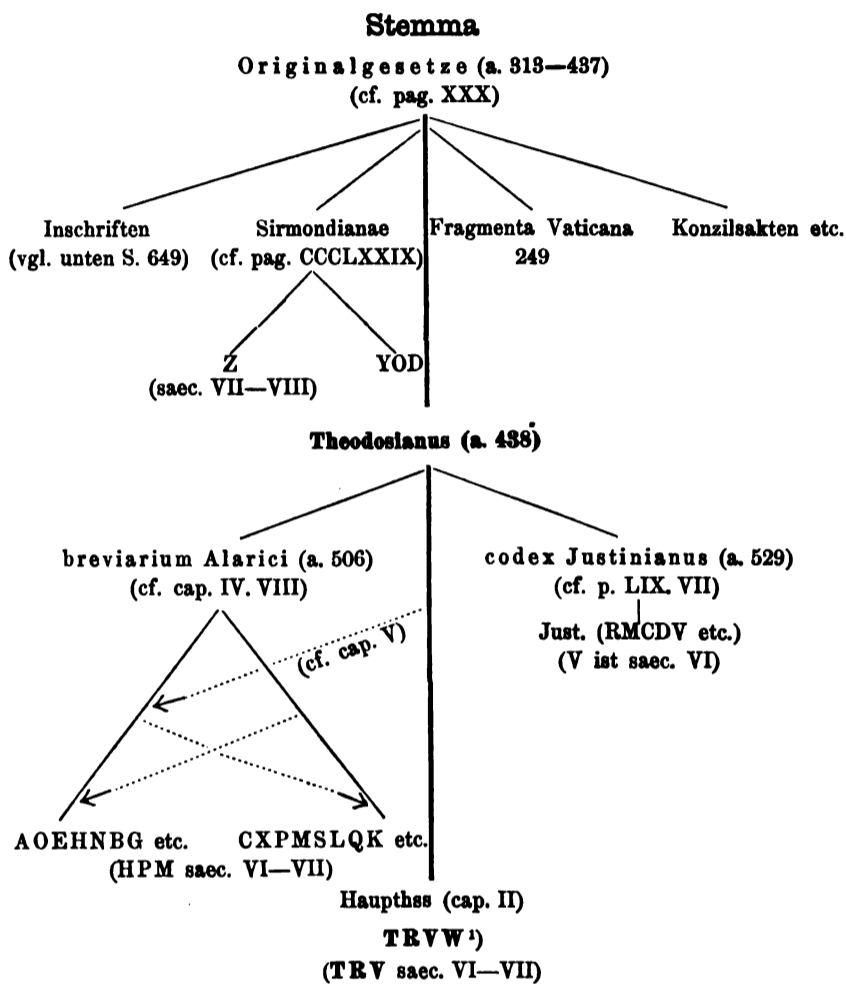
Stemma

Originalgesetze (a. 313—437)
(cf. pag. XXX)

Inschriften (vgl. unten S. 649)

Sirmondianae (cf. pag. CCCLXXIX)

Fragmenta Vaticana 249

Konzilsakten etc.

Z (saec. VII—VIII)

YOD

Theodosianus (a. 438)

breviarium Alarici (a. 506) (cf. cap. IV. VIII)

codex Justinianus (a. 529) (cf. p. LIX. VII)

Just. (RMCDV etc.) (V ist saec. VI)

(cf. cap. V)

AOEHNBG etc. (HPM saec. VI—VII)

CXPMSLQK etc.

Haupthss (cap. II)
TRVW¹)
(TRV saec. VI—VII)